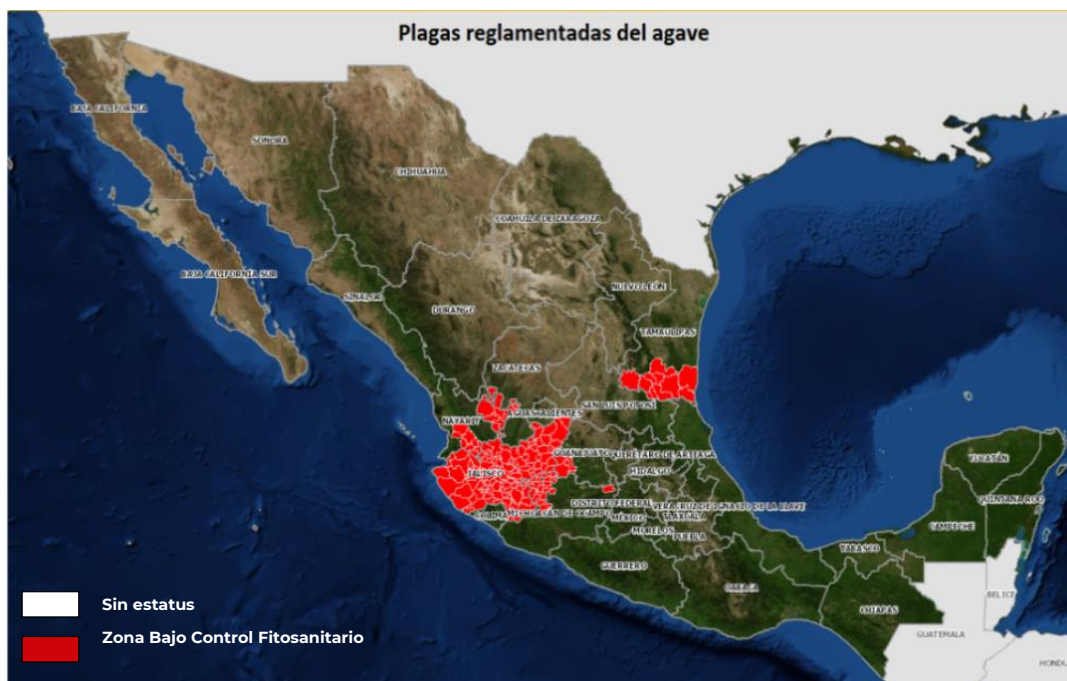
Plagas reglamentadas del agave

BAJA CALIFORNIA
SONORA
CHIHUAHUA
COAHUILA DE ZARAGOZA
BAJA CALIFORNIA SUR
SINALOA
DURANGO
NUEVO LEÓN
TAMAULIPAS
ZACATECAS
NAYARIT
AGUASCALIENTES
SAN LUIS POTOSÍ
GUANAJUATO
QUERÉTARO DE ARTEAGA
HIDALGO
JALISCO
DISTRITO FEDERAL
MÉXICO
VERACRUZ DE IGNACIO DE LA LLAVE
TLAXCALA
COLIMA
MICHOACÁN DE OCAMPO
MORELOS
PUEBLA
GUERRERO
OAXACA
TABASCO
CAMPECHE
YUCATÁN
QUINTANA ROO
CHIAPAS
BELICE
GUATEMALA
HONDU

Sin estatus
Zona Bajo Control Fitosanitario